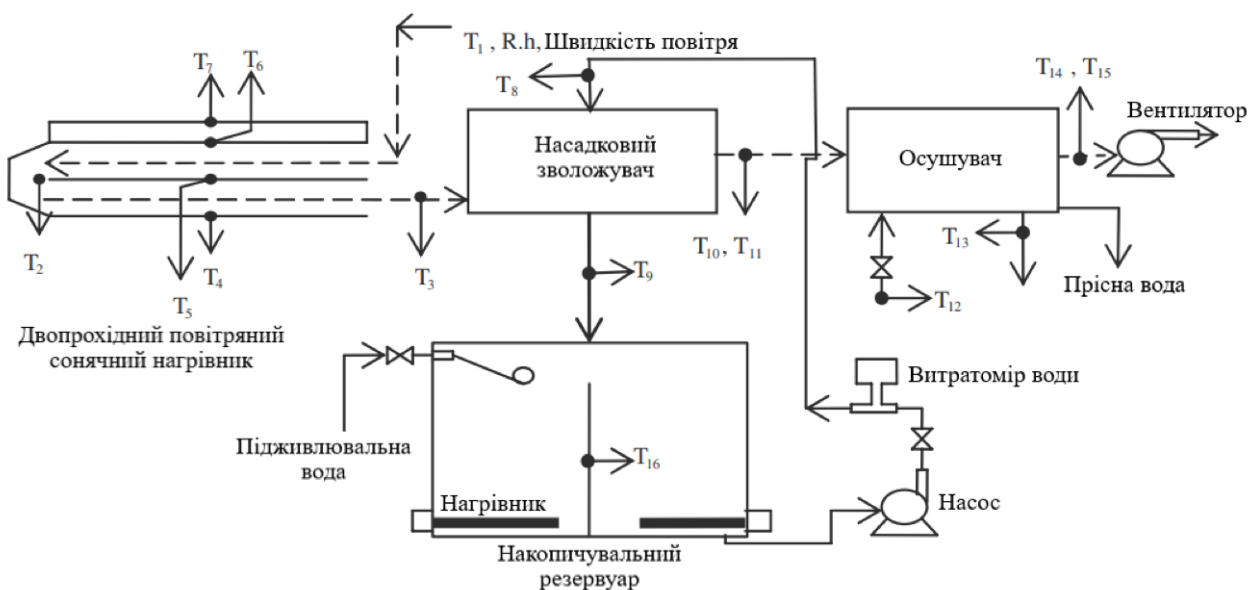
$T_1$ , R.h, Швидкість повітря

$T_7$ $T_6$

$T_8$

Насадковий зволожувач

$T_{14}$ , $T_{15}$

Вентилятор

Осушувач

$T_2$

$T_4$

$T_5$

$T_3$

$T_{10}$, $T_{11}$

$T_9$

$T_{13}$

$T_{12}$

Прісна вода

Двопрохідний повітряний сонячний нагрівник

Витратомір води

Підживлювальна вода

$T_{16}$

Нагрівник

Насос

Накопичувальний резервуар